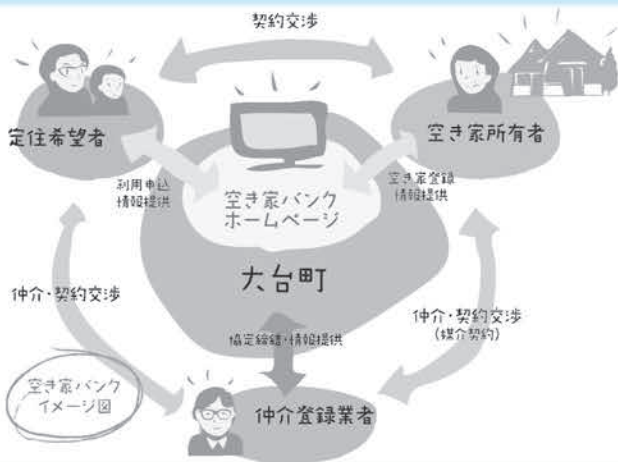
契約交渉

定住希望者

空き家所有者

利用申込
情報提供

空き家バンク
ホームページ

空き家登録
情報提供

大台町

仲介・契約交渉

協定締結・情報提供

仲介・契約交渉
（媒介契約）

空き家バンク
イメージ図

仲介登録業者